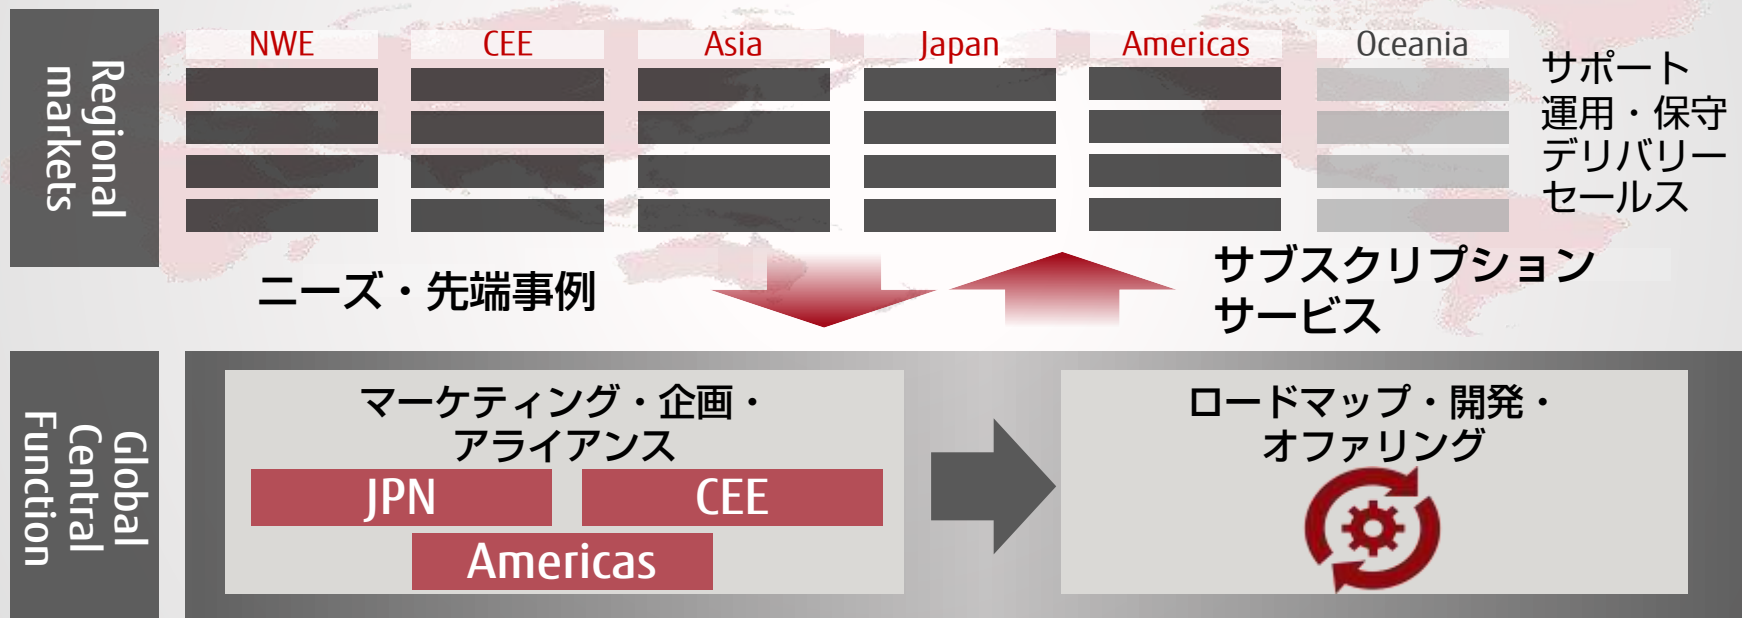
Regional markets

NWE

CEE

Asia

Japan

Americas

Oceania

サポート
運用・保守
デリバリー
セールス

ニーズ・先端事例

サブスクリプション
サービス

Global Central Function

マーケティング・企画・
アライアンス

JPN

CEE

Americas

ロードマップ・開発・
オファリング